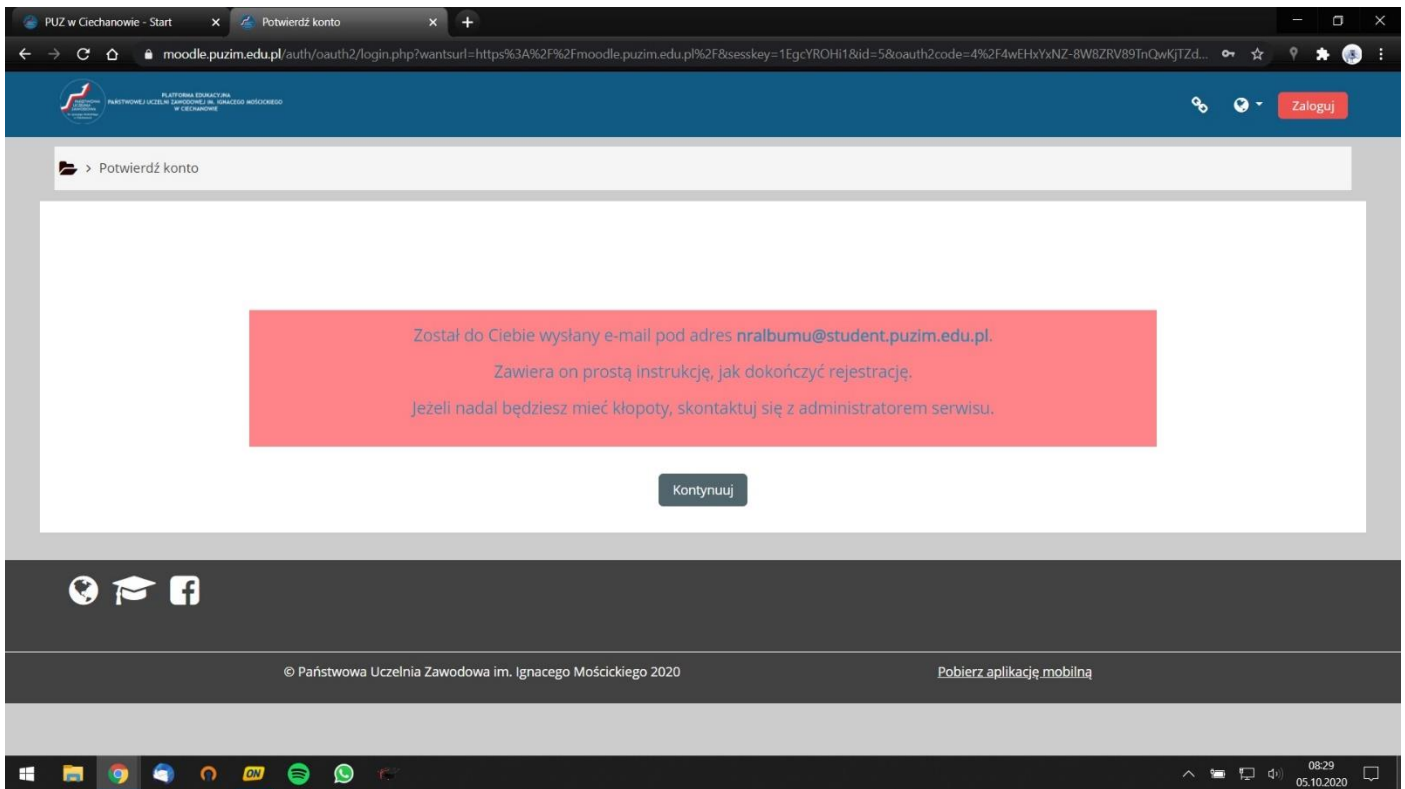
PUZ w Ciechanowie - Start
Potwierdź konto

moodle.puzim.edu.pl/auth/oauth2/login.php?wantsurl=https%3A%2F%2Fmoodle.puzim.edu.pl%2F&sesskey=1EgcYROHi1&id=5&oauth2code=4%2F4wEHxYxNZ-8W8ZRV89TnQwKjTZd...

PLATFORMA EDUKACYJNA PAŃSTWOWEJ UCZELNI ZAWODOWEJ IM. IGNACEGO MOŚCICKIEGO W CIECHANOWIE

Zaloguj

> Potwierdź konto

Został do Ciebie wysłany e-mail pod adres nralbumu@student.puzim.edu.pl.

Zawiera on prostą instrukcję, jak dokończyć rejestrację.

Jeżeli nadal będziesz mieć kłopoty, skontaktuj się z administratorem serwisu.

Kontynuuj

© Państwowa Uczelnia Zawodowa im. Ignacego Mościckiego 2020

Pobierz aplikację mobilną

08:29
05.10.2020